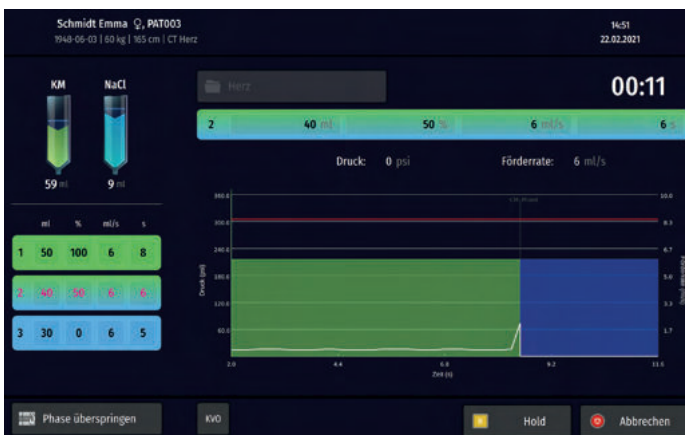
Schmidt Emma ♀, PAT003
1948-06-03 | 60 kg | 165 cm | CT Herz

14:51
22.02.2021

KM
NaCl
59 ml
9 ml

| | ml | % | ml/s | s |
|---|---|---|---|---|
| 1 | 50 | 100 | 6 | 8 |
| 2 | 40 | 50 | 6 | 6 |
| 3 | 30 | 0 | 6 | 5 |

Herz

00:11

2 40 ml 50 % 6 ml/s 6 s

Druck: 0 psi
Förderrate: 6 ml/s

360.0
300.0
240.0
180.0
120.0
60.0

Druck (psi)

10.0
8.3
6.7
5.0
3.3
1.7

2.0
4.4
6.8
9.2
11.6
Zeit (s)

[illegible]

Phase überspringen
KVO
Hold
Abbrechen